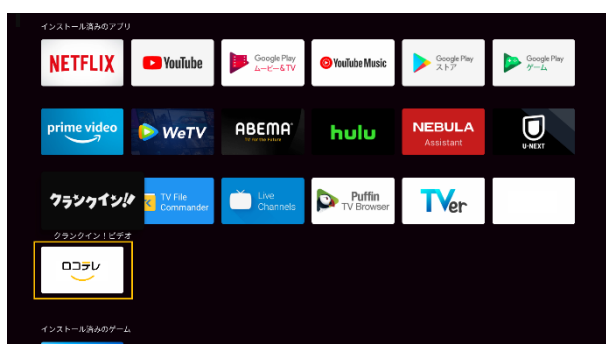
インストール済みのアプリ

NETFLIX

YouTube

Google Play ムービー&TV

YouTube Music

Google Play ストア

Google Play ゲーム

prime video

WeTV

ABEMA

hulu

NEBULA Assistant

U-NEXT

クランクイン!

TV File Commander

Live Channels

Puffin TV Browser

TVer

クランクイン！ビデオ

ロコテレ

インストール済みのゲーム